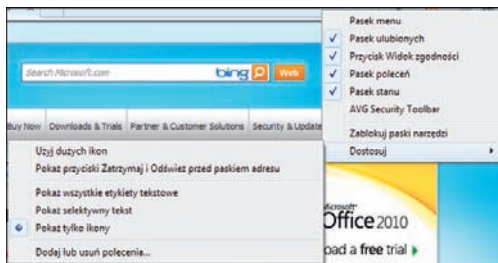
Pasek menu
Pasek ulubionych
Przycisk Widok zgodności
Pasek poleceń
Pasek stanu
AVG Security Toolbar
Zablokuj paski narzędzi
Dostosuj

Search Microsoft.com
bing
Web

Buy Now  Downloads & Trials  Partner & Customer Solutions  Security & Update

Użyj dużych ikon
Pokaż przyciski Zatrzymaj i Odśwież przed paskiem adresu
Pokaż wszystkie etykiety tekstowe
Pokaż selektywny tekst
Pokaż tylko ikony
Dodaj lub usuń polecenia...

Microsoft
Office 2010
oad a free trial